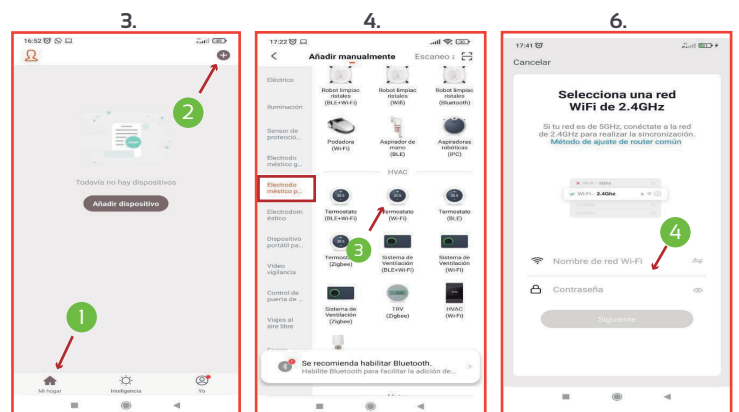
3.

16:52

2

Todavía no hay dispositivos

Añadir dispositivo

1

Mi hogar Inteligencia Yo

4.

17:22

Añadir manualmente Escaneo

Eléctrico

Iluminación

Sensor de protecció...

Electrodo méstico g...

Electrodo méstico p...

Electrodom éstico

Dispositivo portátil pa...

Vídeo vigilancia

Control de puerta de ...

Viajes al aire libre

Robot limpiac ristales (BLE+Wi-Fi)

Robot limpiac ristales (Wi-Fi)

Robot limpiac ristales (Bluetooth)

Podadora (Wi-Fi)

Aspirador de mano (BLE)

Aspiradoras robóticas (IPC)

HVAC

Termostato (BLE+Wi-Fi)

Termostato (Wi-Fi)

Termostato (BLE)

3

Termostato (Zigbee)

Sistema de Ventilación (BLE+Wi-Fi)

Sistema de Ventilación (Wi-Fi)

Sistema de Ventilación (Zigbee)

TRV (Zigbee)

HVAC (Wi-Fi)

Se recomienda habilitar Bluetooth.
Habilite Bluetooth para facilitar la adición de...

6.

17:41

Cancelar

Selecciona una red WiFi de 2.4GHz

Si tu red es de 5GHz, conéctate a la red de 2.4GHz para realizar la sincronización.
Método de ajuste de router común

Wi-Fi - 5Ghz
Wi-Fi - 2.4Ghz

4

Nombre de red Wi-Fi

Contraseña

Siguiente